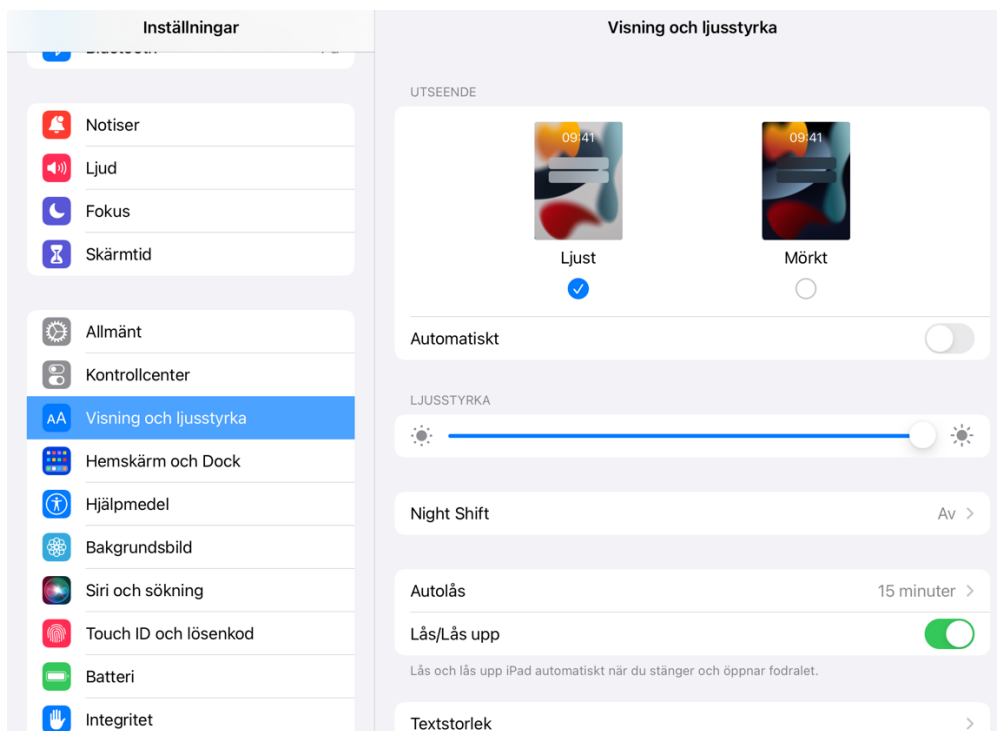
Inställningar

Bluetooth

Notiser
Ljud
Fokus
Skärmtid

Allmänt
Kontrollcenter
AA Visning och ljusstyrka
Hemskärm och Dock
Hjälpmedel
Bakgrundsbild
Siri och sökning
Touch ID och lösenkod
Batteri
Integritet

Visning och ljusstyrka

UTSEENDE

09:41
Ljust

09:41
Mörkt

Automatiskt

LJUSSTYRKA

Night Shift
Av >

Autolås
15 minuter >

Lås/Lås upp

Lås och lås upp iPad automatiskt när du stänger och öppnar fodralet.

Textstorlek
>